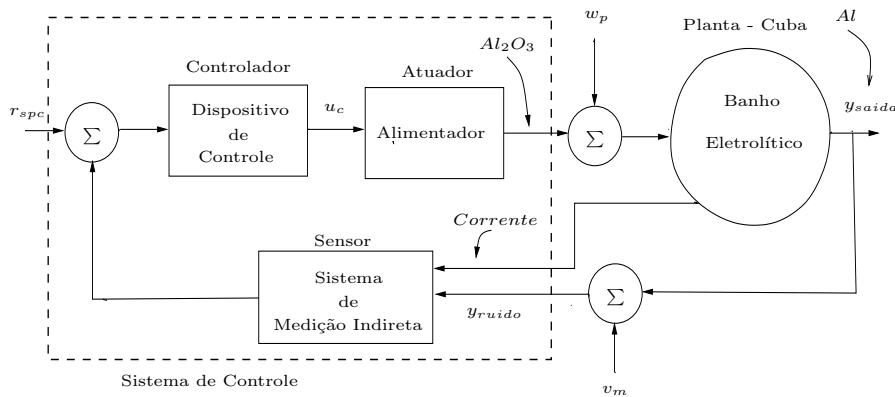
$w_p$

Planta - Cuba

$Al$

$Al_2O_3$

Controlador

Atuador

$r_{spc}$

$\Sigma$

Dispositivo de Controle

$u_c$

Alimentador

$\Sigma$

Banho

Eletrolítico

$y_{saida}$

Corrente

Sensor

Sistema de Medição Indireta

$\Sigma$

$y_{ruido}$

Sistema de Controle

$v_m$